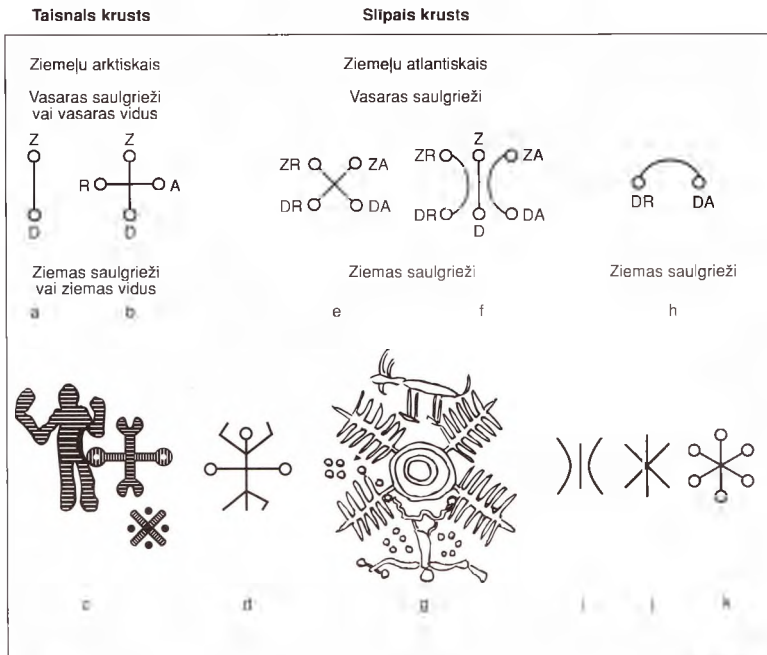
Taisnais krusts

Slīpais krusts

Ziemeļu arktiskais

Vasaras saulgrieži vai vasaras vidus

Z

D

Z

R

A

D

Ziemas saulgrieži vai ziemas vidus

a

b

Ziemeļu atlantiskais

Vasaras saulgrieži

ZR

ZA

DR

DA

ZR

Z

ZA

DR

DA

D

DR

DA

Ziemas saulgrieži

e

f

Ziemas saulgrieži

h

c

d

g

i

j

k